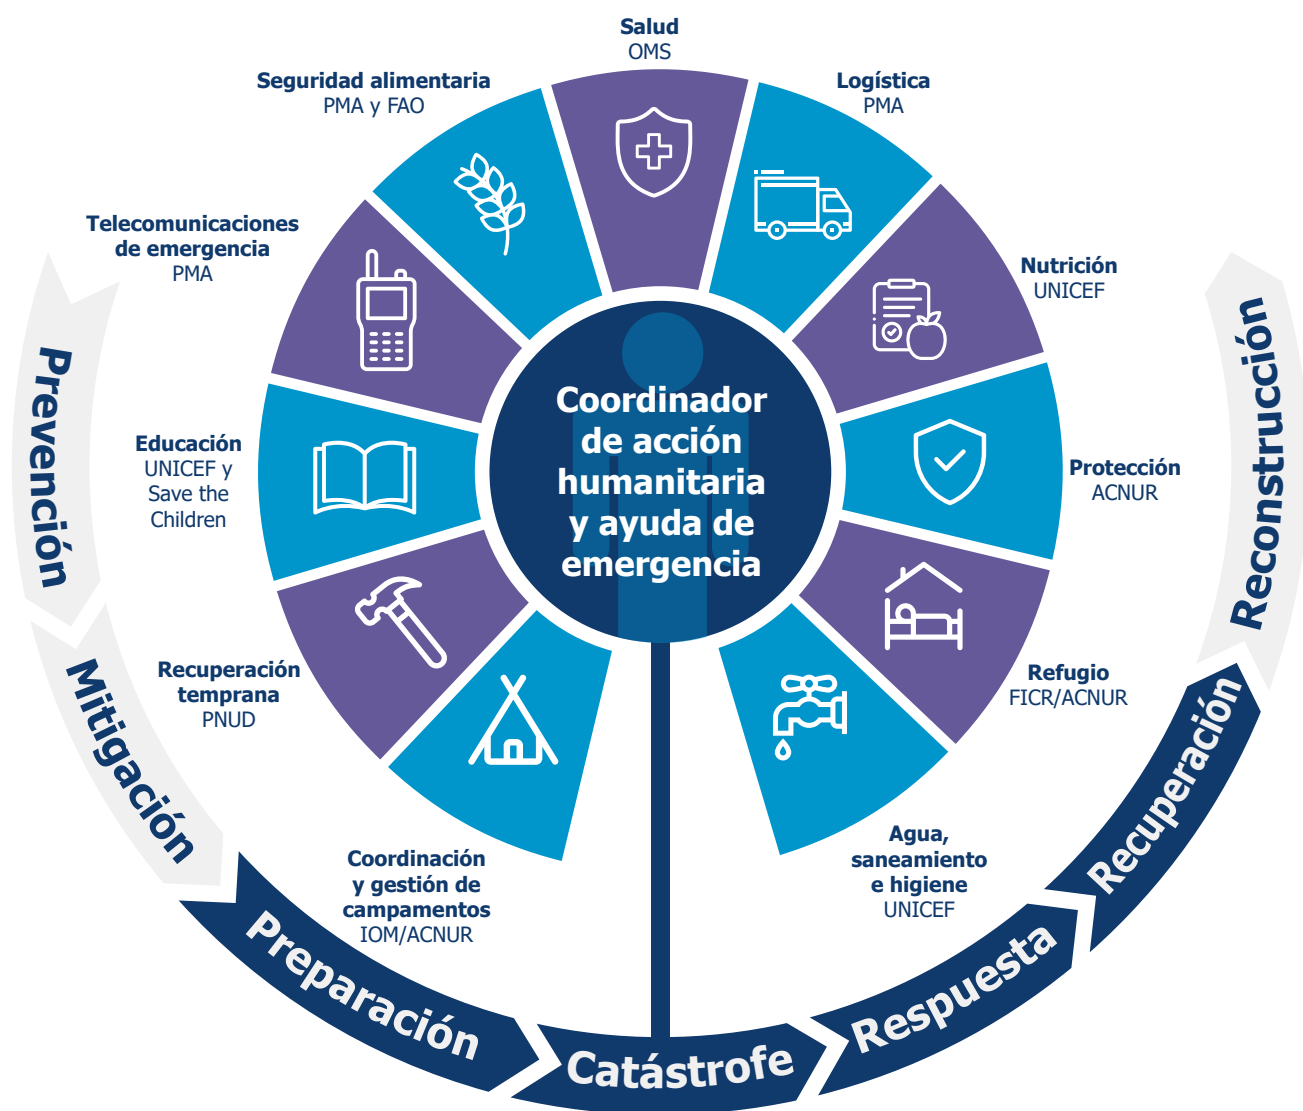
Salud
OMS

Logística
PMA

Nutrición
UNICEF

Protección
ACNUR

Refugio
FICR/ACNUR

Agua, saneamiento e higiene
UNICEF

Coordinación y gestión de campamentos
IOM/ACNUR

Recuperación temprana
PNUD

Educación
UNICEF y Save the Children

Telecomunicaciones de emergencia
PMA

Seguridad alimentaria
PMA y FAO

Coordinador de acción humanitaria y ayuda de emergencia

Prevención

Mitigación

Preparación

Catástrofe

Respuesta

Recuperación

Reconstrucción